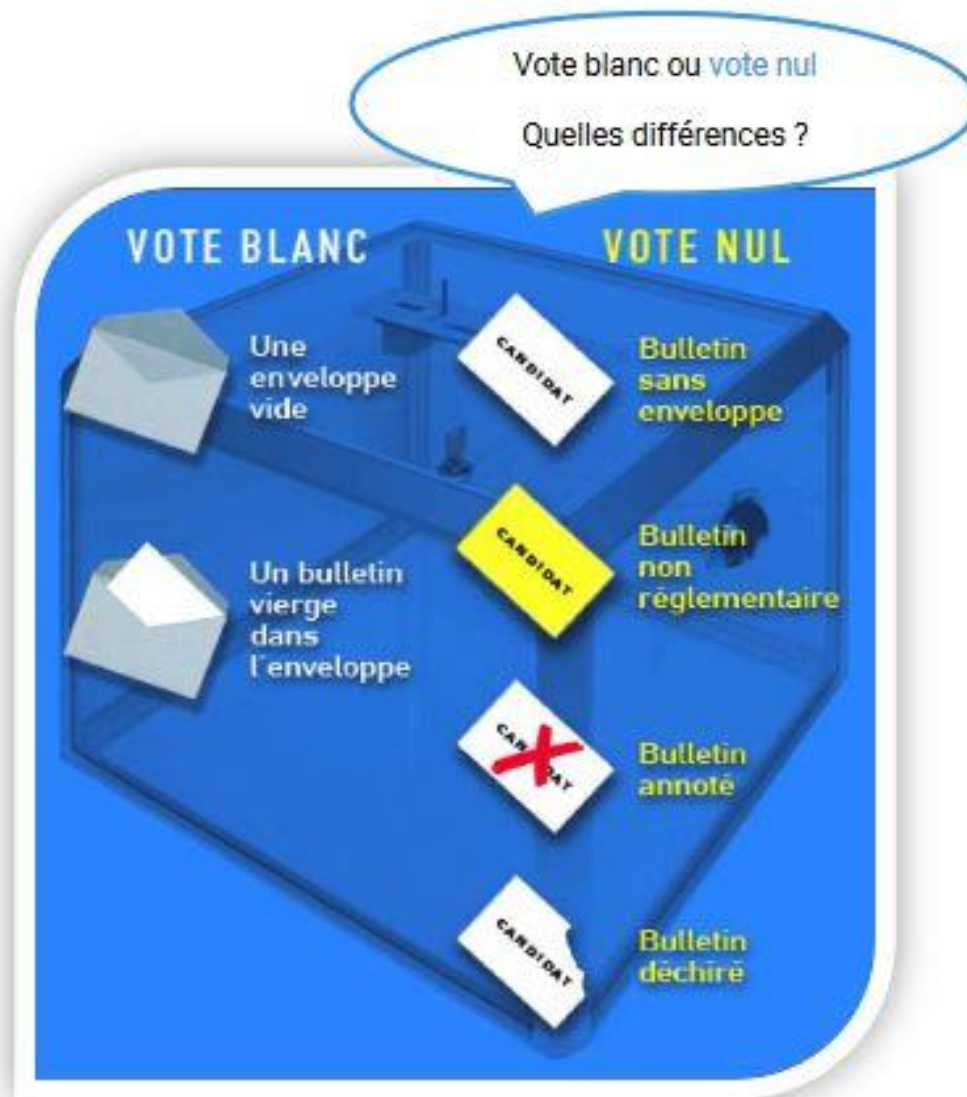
Vote blanc ou vote nul

Quelles différences ?

VOTE BLANC

VOTE NUL

Une enveloppe vide

CANDIDAT

Bulletin sans enveloppe

CANDIDAT

Bulletin non réglementaire

Un bulletin vierge dans l'enveloppe

CANDIDAT

Bulletin annoté

CANDIDAT

Bulletin déchiré